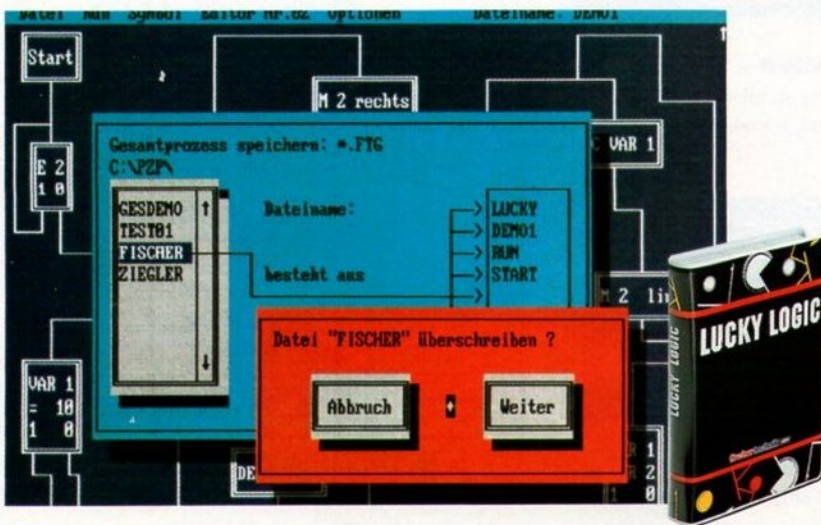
Datei Run Symbol Editor Nr.02 Optionen Dateiname: DEMO1

Start

M 2 rechts

E 2
1 0

Gesamtprozess speichern: *.FTG
C:\PZP\

VAR 1

GESDEMO
TEST01
FISCHER
ZIEGLER

Dateiname:

besteht aus

LUCKY
DEMO1
RUN
START

M 2 li

VAR 1
= 10
1 0

Datei "FISCHER" überschreiben ?

Abbruch

Weiter

DE

1
2
0

LUCKY LOGIC

LUCKY LOGIC